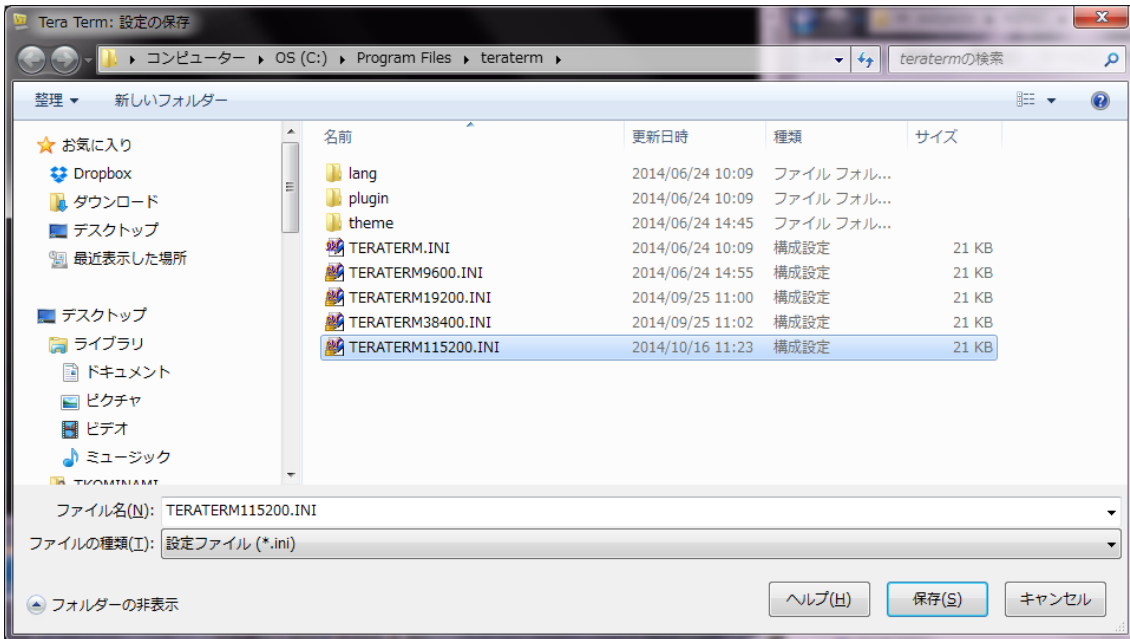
Tera Term: 設定の保存

コンピューター ▸ OS (C:) ▸ Program Files ▸ teraterm ▸

teratermの検索

整理 ▾ 新しいフォルダー

お気に入り
Dropbox
ダウンロード
デスクトップ
最近表示した場所

デスクトップ
ライブラリ
ドキュメント
ピクチャ
ビデオ
ミュージック
TKOMINAMI

| 名前 | 更新日時 | 種類 | サイズ |
|---|---|---|---|
| lang | 2014/06/24 10:09 | ファイル フォル... | |
| plugin | 2014/06/24 10:09 | ファイル フォル... | |
| theme | 2014/06/24 14:45 | ファイル フォル... | |
| TERATERM.INI | 2014/06/24 10:09 | 構成設定 | 21 KB |
| TERATERM9600.INI | 2014/06/24 14:55 | 構成設定 | 21 KB |
| TERATERM19200.INI | 2014/09/25 11:00 | 構成設定 | 21 KB |
| TERATERM38400.INI | 2014/09/25 11:02 | 構成設定 | 21 KB |
| TERATERM115200.INI | 2014/10/16 11:23 | 構成設定 | 21 KB |

ファイル名(N): TERATERM115200.INI
ファイルの種類(T): 設定ファイル (*.ini)

フォルダーの非表示

ヘルプ(H) 保存(S) キャンセル